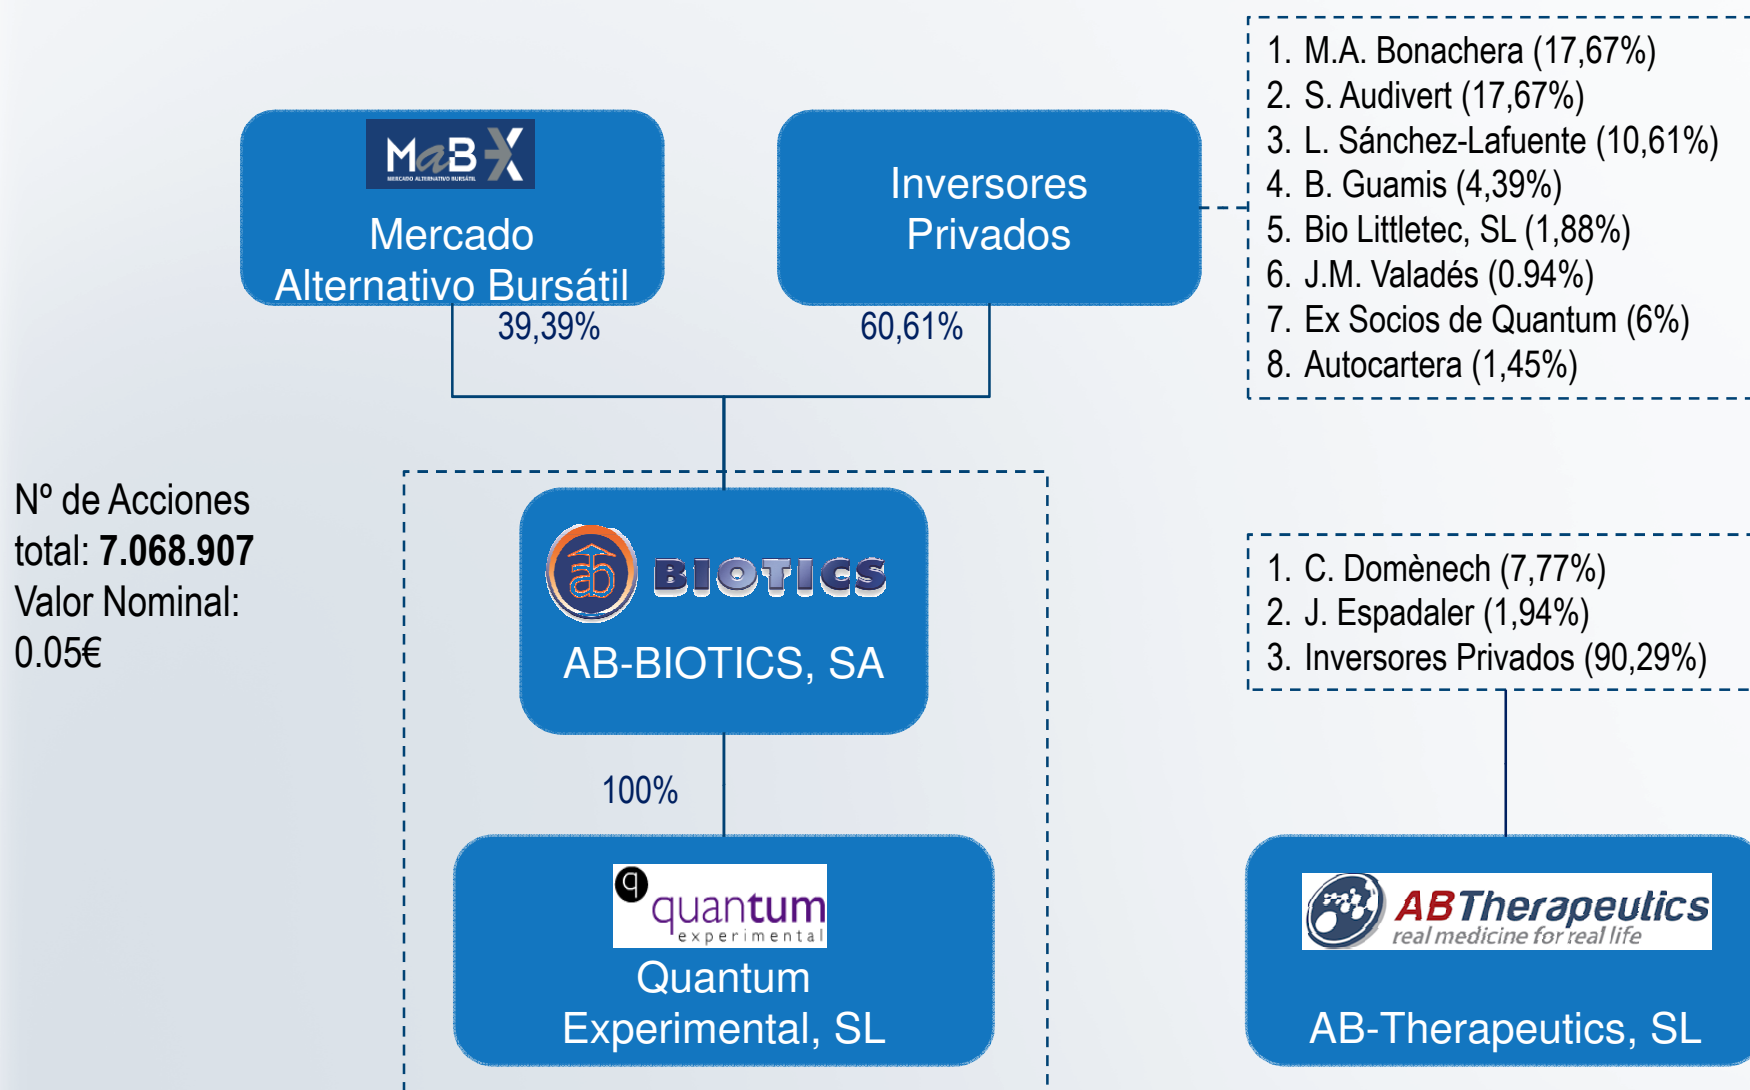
MaBX
MERCADO ALTERNATIVO BURSÁTIL

Mercado Alternativo Bursátil

Inversores Privados

1. M.A. Bonachera (17,67%)
2. S. Audivert (17,67%)
3. L. Sánchez-Lafuente (10,61%)
4. B. Guamis (4,39%)
5. Bio Littletec, SL (1,88%)
6. J.M. Valadés (0.94%)
7. Ex Socios de Quantum (6%)
8. Autocartera (1,45%)

39,39%

60,61%

Nº de Acciones total: **7.068.907**
Valor Nominal: 0.05€

ab BIOTICS
AB-BIOTICS, SA

1. C. Domènech (7,77%)
2. J. Espadaler (1,94%)
3. Inversores Privados (90,29%)

100%

q quantum experimental
Quantum Experimental, SL

ABTherapeutics
real medicine for real life
AB-Therapeutics, SL